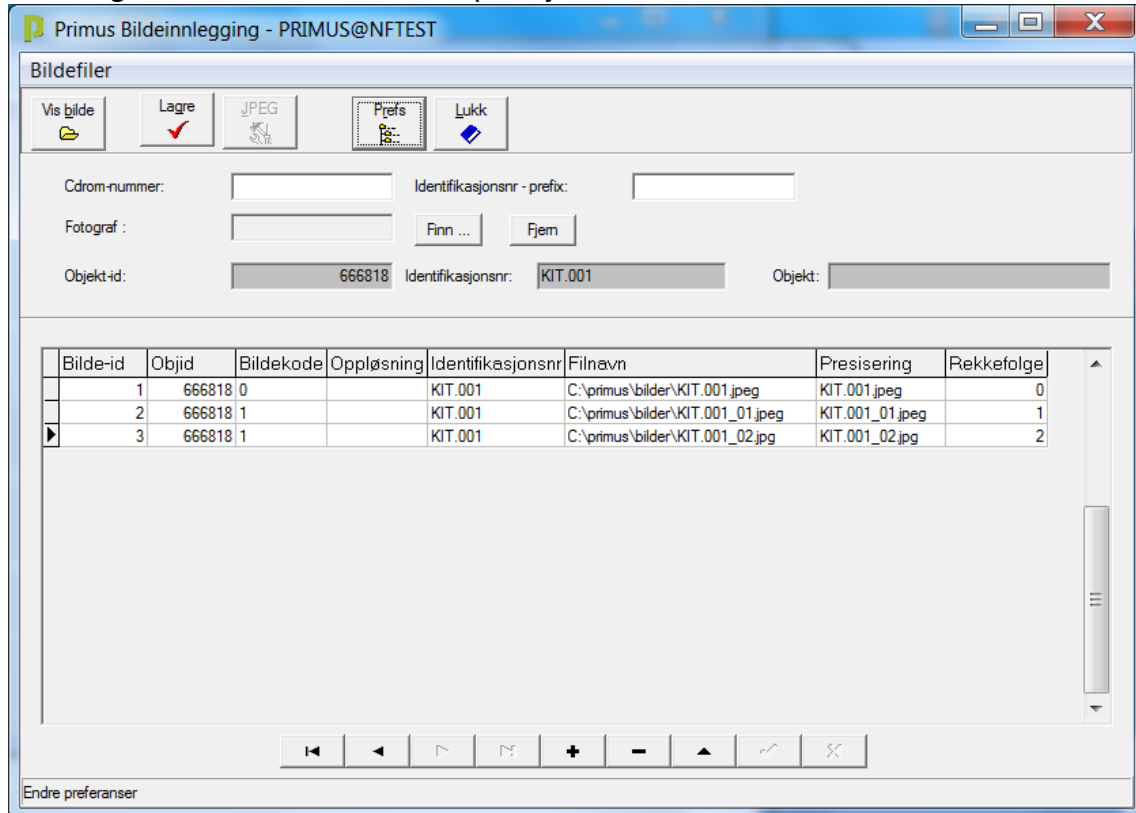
Primus Bildeinnlegging - PRIMUS@NFTEST

Bildefiler

Vis bilde
Lagre
JPEG
Prefs
Lukk

Cdrom-nummer:
Identifikasjonsnr - prefix:
Fotograf :
Finn ...
Fjern
Objekt-id: 666818
Identifikasjonsnr: KIT.001
Objekt:

| Bilde-id | Objid | Bildekode | Oppløsning | Identifikasjonsnr | Filnavn | Presisering | Rekkefolge |
|---|---|---|---|---|---|---|---|
| 1 | 666818 | 0 | | KIT.001 | C:\primus\bilder\KIT.001.jpeg | KIT.001.jpeg | 0 |
| 2 | 666818 | 1 | | KIT.001 | C:\primus\bilder\KIT.001_01.jpeg | KIT.001_01.jpeg | 1 |
| 3 | 666818 | 1 | | KIT.001 | C:\primus\bilder\KIT.001_02.jpg | KIT.001_02.jpg | 2 |

Endre preferanser